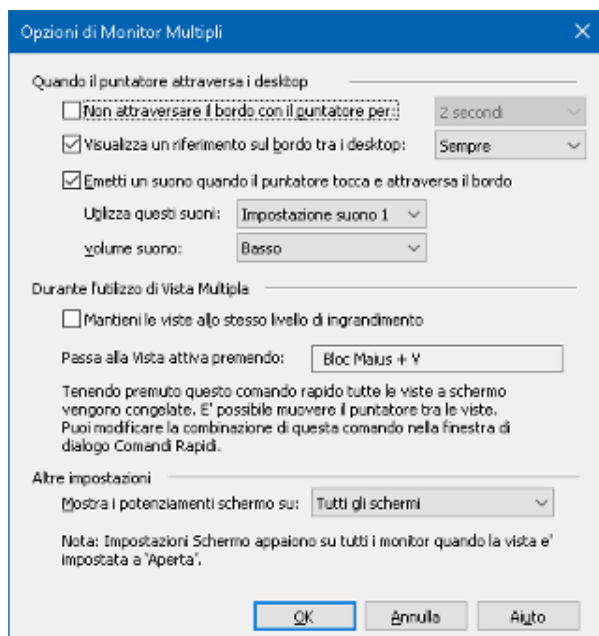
Opzioni di Monitor Multipli

Quando il puntatore attraversa i desktop

Non attraversare il bordo con il puntatore per: 2 secondi

Visualizza un riferimento sul bordo tra i desktop: Sempre

Emetti un suono quando il puntatore tocca e attraversa il bordo

Utilizza questi suoni: Impostazione suono 1

volume suono: Basso

Durante l'utilizzo di Vista Multipla

Mantieni le viste allo stesso livello di ingrandimento

Passa alla Vista attiva premendo: Bloc Maius + V

Tenendo premuto questo comando rapido tutte le viste a schermo vengono congelate. E' possibile muovere il puntatore tra le viste. Puoi modificare la combinazione di questo comando nella finestra di dialogo Comandi Rapidi.

Altre impostazioni

Mostra i potenziamenti schermo su: Tutti gli schermi

Nota: Impostazioni Schermo appaiono su tutti i monitor quando la vista e' impostata a 'Aperta'.

OK Annulla Aiuto